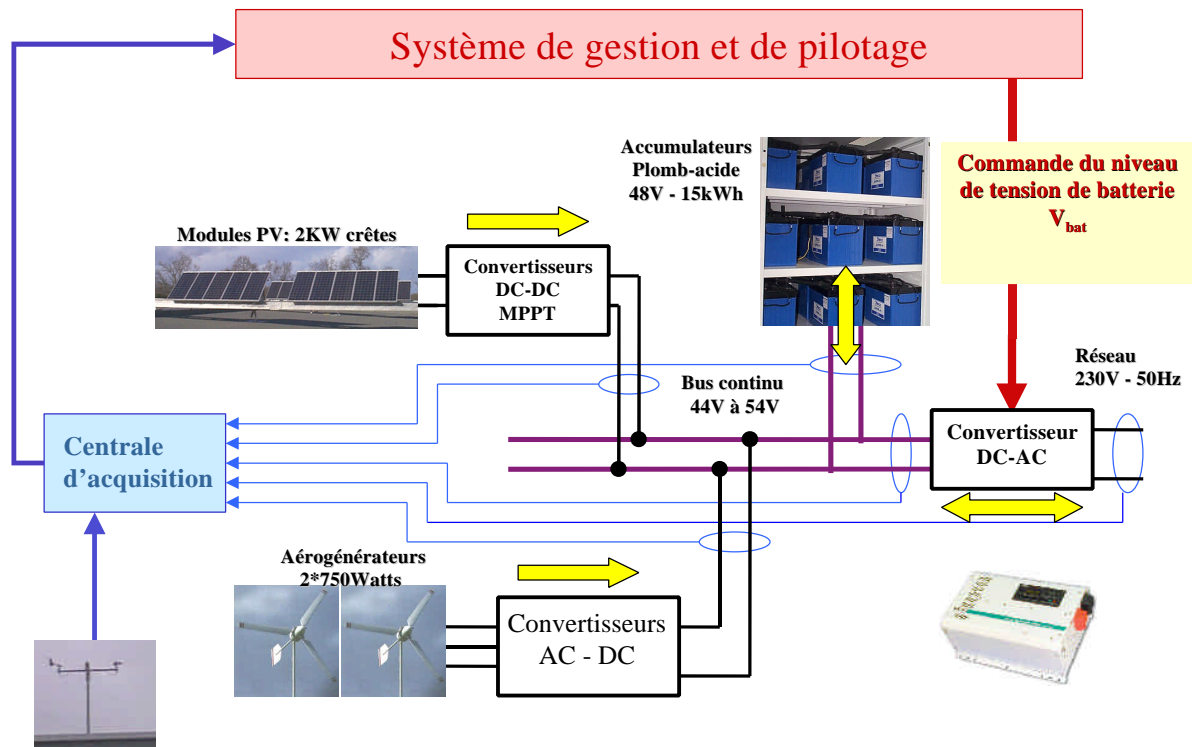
Système de gestion et de pilotage

Accumulateurs
Plomb-acide
48V - 15kWh

Commande du niveau de tension de batterie $V_{bat}$

Modules PV: 2KW crêtes

Convertisseurs
DC-DC
MPPT

Réseau
230V - 50Hz

Bus continu
44V à 54V

Centrale d'acquisition

Convertisseur
DC-AC

Aérogénérateurs
2*750Watts

Convertisseurs
AC - DC